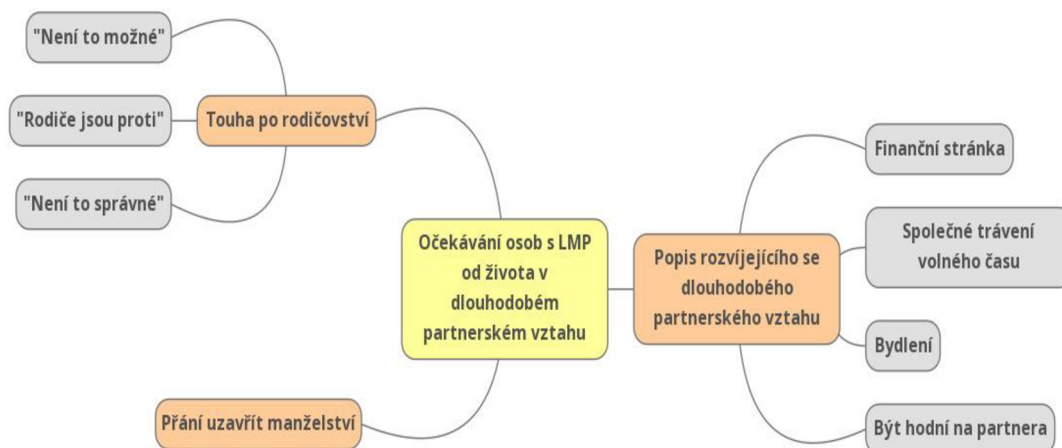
"Není to možné"

"Rodiče jsou proti"

Touha po rodičovství

"Není to správné"

Očekávání osob s LMP od života v dlouhodobém partnerském vztahu

Přání uzavřít manželství

Popis rozvíjejícího se dlouhodobého partnerského vztahu

Finanční stránka

Společné trávení volného času

Bydlení

Být hodní na partnera